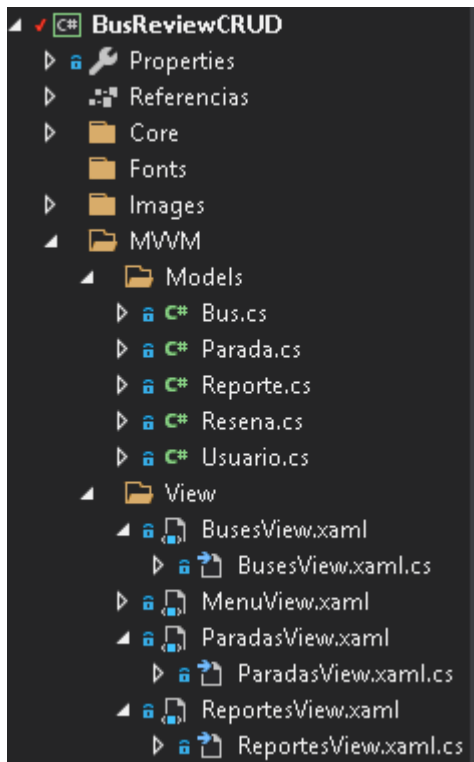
C# BusReviewCRUD
Properties
Referencias
Core
Fonts
Images
MVVM
Models
C# Bus.cs
C# Parada.cs
C# Reporte.cs
C# Resena.cs
C# Usuario.cs
View
BusesView.xaml
BusesView.xaml.cs
MenuView.xaml
ParadasView.xaml
ParadasView.xaml.cs
ReportesView.xaml
ReportesView.xaml.cs